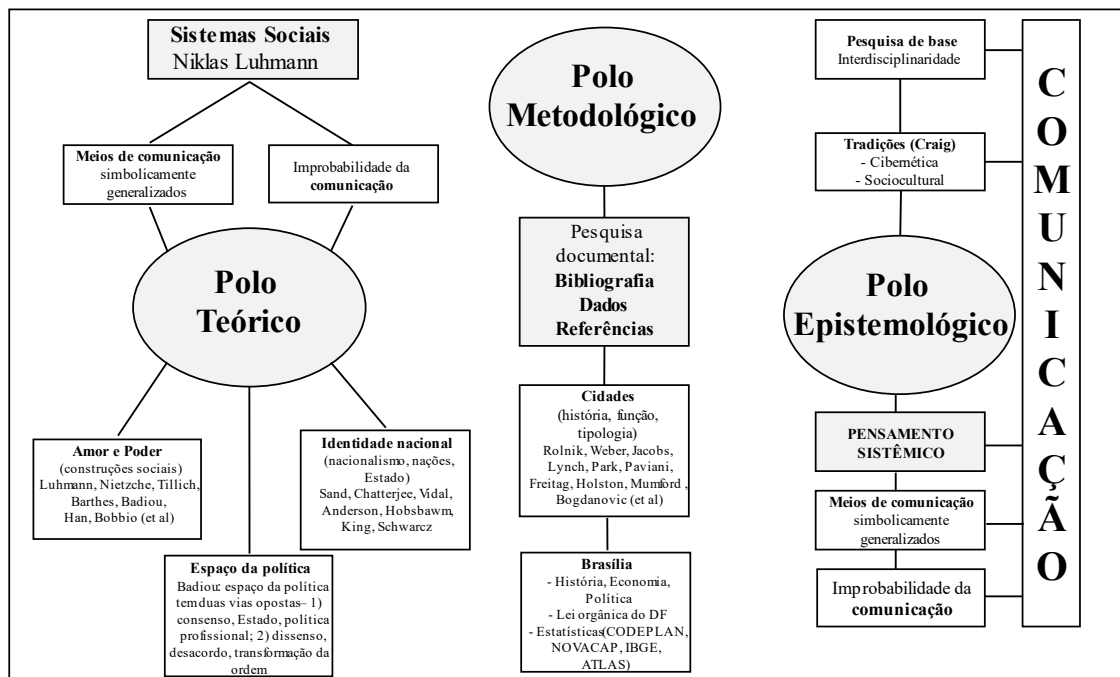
Sistemas Sociais
Niklas Luhmann

Meios de comunicação simbolicamente generalizados

Improbabilidade da comunicação

Polo Teórico

Amor e Poder (construções sociais) Luhmann, Nietzche, Tillich, Barthes, Badiou, Han, Bobbio (et al)

Espaço da política
Badiou: espaço da política temduas vias opostas– 1) consenso, Estado, política profissional; 2) dissenso, desacordo, transformação da ordem

Identidade nacional (nacionalismo, nações, Estado) Sand, Chatterjee, Vidal, Anderson, Hobsbawm, King, Schwarcz

Polo Metodológico

Pesquisa documental:
Bibliografia
Dados
Referências

Cidades
(história, função, tipologia)
Rolnik, Weber, Jacobs, Lynch, Park, Paviani, Freitag, Holston, Mumford, Bogdanovic (et al)

Brasília
- História, Economia, Política
- Lei orgânica do DF
- Estatísticas(CODEPLAN, NOVACAP, IBGE, ATLAS)

Pesquisa de base
Interdisciplinaridade

Tradições (Craig)
- Cibernética
- Sociocultural

Polo Epistemológico

PENSAMENTO SISTÊMICO

Meios de comunicação simbolicamente generalizados

Improbabilidade da comunicação

COMUNICAÇÃO